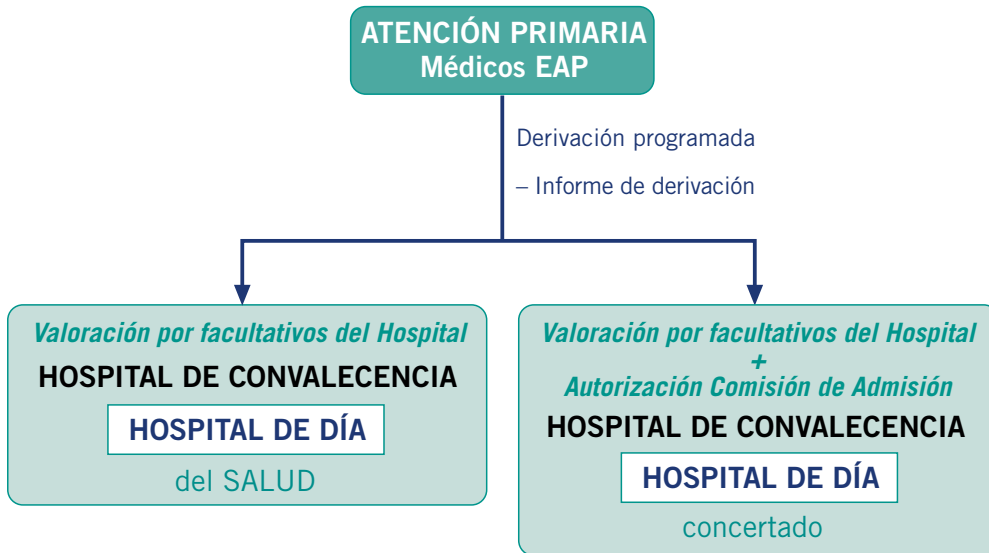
ATENCIÓN PRIMARIA
Médicos EAP

Derivación programada

– Informe de derivación

Valoración por facultativos del Hospital
HOSPITAL DE CONVALECENCIA
HOSPITAL DE DÍA
del SALUD

Valoración por facultativos del Hospital
+
Autorización Comisión de Admisión
HOSPITAL DE CONVALECENCIA
HOSPITAL DE DÍA
concertado